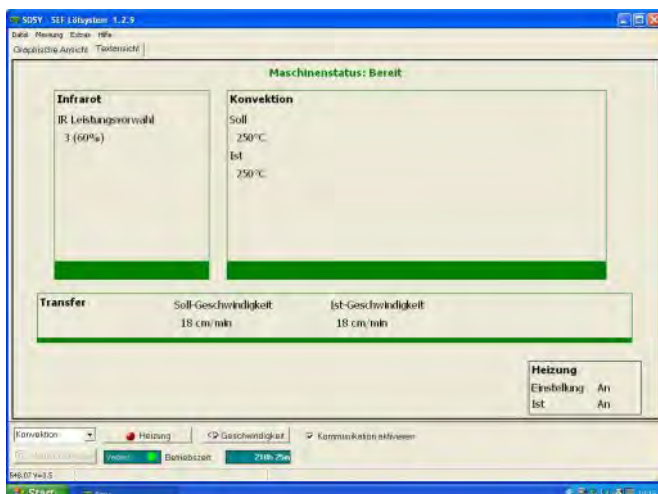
SOSY SEF Lötsystem 1.2.9
Datei Messung Extras Hilfe
Graphische Ansicht Textansicht

Maschinenstatus: Bereit

Infrarot
IR Leistungsvorwahl
3 (60%)

Konvektion
Soll
250°C
Ist
250°C

Transfer
Soll-Geschwindigkeit
18 cm/min
Ist-Geschwindigkeit
18 cm/min

Heizung
Einstellung An
Ist An

Konvektion
Heizung
Geschwindigkeit
Kommunikation aktivieren
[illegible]
Bereit
Betriebszeit
27h 25m
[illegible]
Start